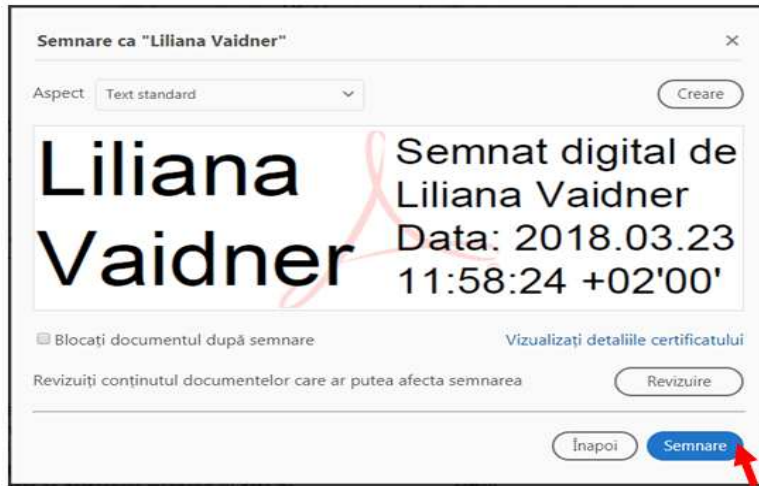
Semnare ca "Liliana Vaidner"

×

Aspect Text standard

Creare

Liliana Vaidner

Semnat digital de Liliana Vaidner Data: 2018.03.23 11:58:24 +02'00'

Blocați documentul după semnare

Vizualizați detaliile certificatului

Revizuiți conținutul documentelor care ar putea afecta semnarea

Revizuire

Înapoi

Semnare